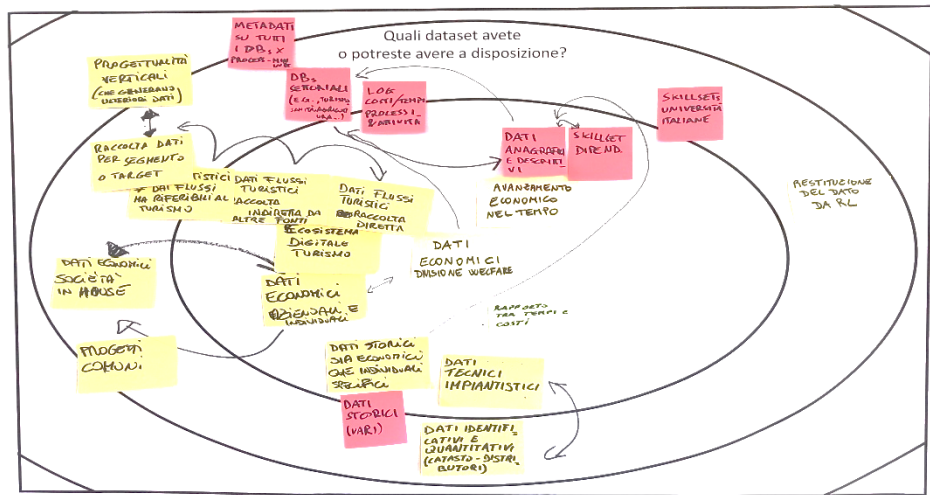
Quali dataset avete o potreste avere a disposizione?

METADATI SU TUTTI I DBs, x PROCESSI - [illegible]

PROGETTUALITÀ VERTICALI (CHE GENERANO ULTERIORI DATI)

DBs SETTORIALI (E.G., TURISMO, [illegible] ...)

LOG COSTI/TEMPI PROCESSI E ATTIVITÀ

SKILLSET UNIVERSITÀ ITALIANE

RACCOLTA DATI PER SEGMENTO O TARGET

DATI ANAGRAFICI E DISCIPLINARI

SKILLSET DIPEND.

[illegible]TISTICI DATI FLUSSI RIFERIBILI AL TURISMO

DATI FLUSSI TURISTICI RACCOLTA INDIRETTA DA ALTRE FONTI

DATI FLUSSI TURISTICI RACCOLTA DIRETTA

AVANZAMENTO ECONOMICO NEL TEMPO

RESTITUZIONE DEL DATO DA RL

ECOSISTEMA DIGITALE TURISMO

DATI ECONOMICI DIVISIONE WELFARE

DATI ECONOMICI SOCIETÀ IN HOUSE

DATI ECONOMICI AZIENDALI E INDIVIDUALI

RAPPORTO TRA TEMPI E COSTI

PROGETTI COMUNI

DATI STORICI SIA ECONOMICI CHE INDIVIDUALI SPECIFICI

DATI TECNICI IMPIANTISTICI

DATI STORICI (VARI)

DATI IDENTIFICATIVI E QUANTITATIVI (CATASTO - DISTRIBUTORI)